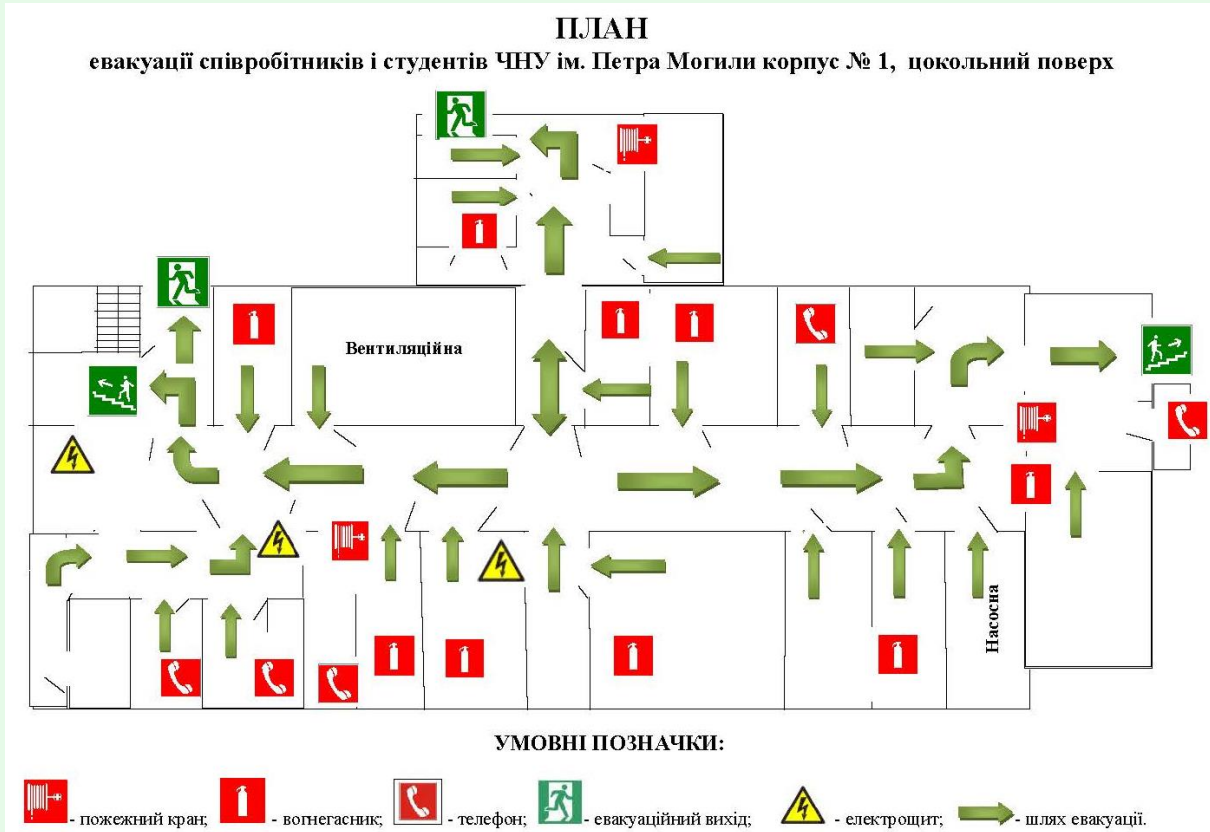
ПЛАН
евакуації співробітників і студентів ЧНУ ім. Петра Могили корпус № 1, цокольний поверх

Вентиляційна

Насосна

УМОВНІ ПОЗНАЧКИ:

- пожежний кран; - вогнегасник; - телефон; - евакуаційний вихід; - електрощит; - шлях евакуації.